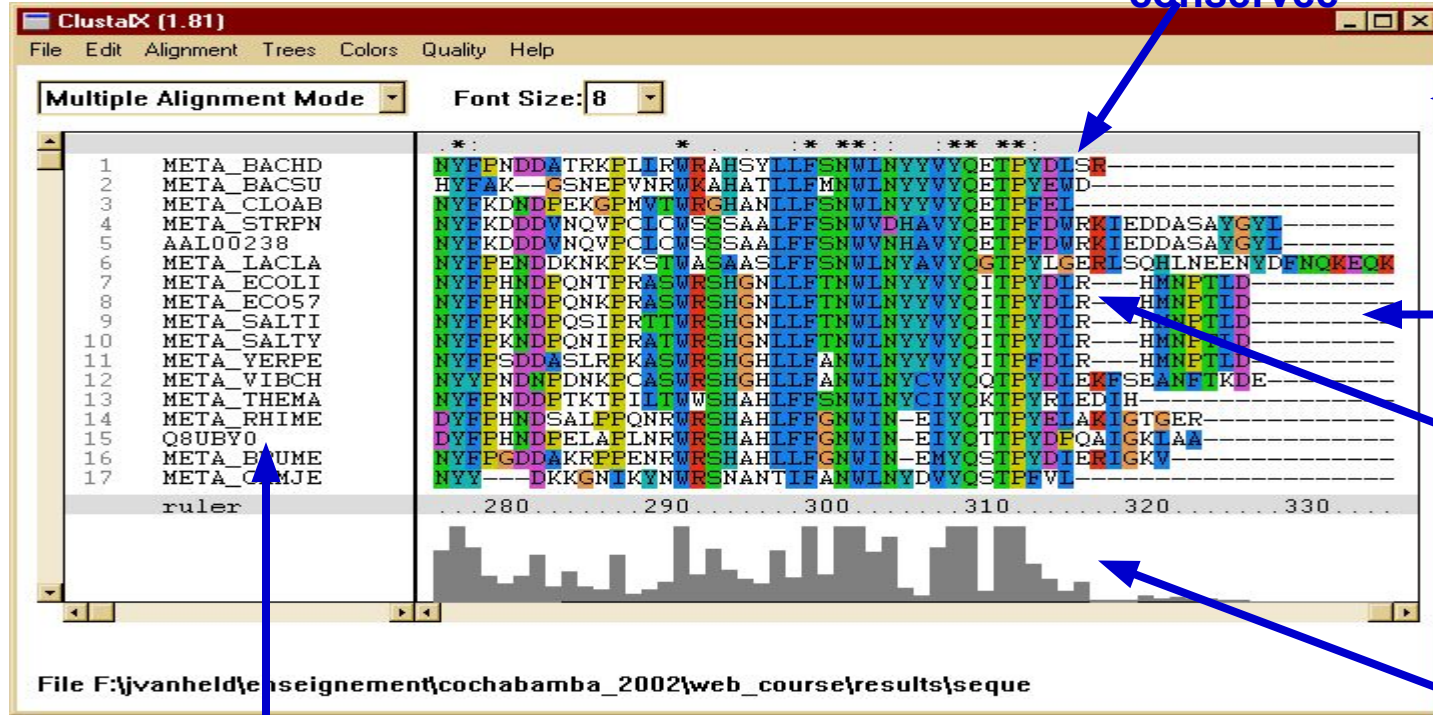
conserved

ClustalX (1.81)

File Edit Alignment Trees Colors Quality Help

Multiple Alignment Mode

Font Size: 8

.*: * . . :* **:: :** **:

| | | |
|---|---|---|
| 1 | META_BACHD | NYFPNDDATRKPLIRWRAHSYLLFSNWLNYYVYQETPYDLSR------------------- |
| 2 | META_BACSU | HYFAK--GSNEFVNRWKAHATLLFMNWLNYYVYQETPYEWD-------------------- |
| 3 | META_CLOAB | NYFKDNDPEKGPMVTWRGHANLLFSNWLNYYVYQETPFEL--------------------- |
| 4 | META_STRPN | NYFKDDDVNQVPCLCWSSSAALFFSNWVDHAVYQETPFDWRKIEDDASAYGYI-------- |
| 5 | AAL00238 | NYFKDDDVNQVPCLCWSSSAALFFSNWVNHAVYQETPFDWRKIEDDASAYGYI-------- |
| 6 | META_LACLA | NYFPENDDKNKPKSTWASAASLFFSNWLNYAVYQGTPYLGERISQHLNEENYDFNQKEQK |
| 7 | META_ECOLI | NYFPHNDPQNTPRASWRSHGNLLFTNWLNYYVYQITPYDLR---HMNPTLD--------- |
| 8 | META_ECO57 | NYFPHNDPQNKPRASWRSHGNLLFTNWLNYYVYQITPYDLR---HMNPTLD--------- |
| 9 | META_SALTI | NYFPKNDPQSIPRTTWRSHGNLLFTNWLNYYVYQITPYDLR---HMNPTLD--------- |
| 10 | META_SALTY | NYFPKNDPQNIPRATWRSHGNLLFTNWLNYYVYQITPYDLR---HMNPTLD--------- |
| 11 | META_YERPE | NYFPSDDASLRPKASWRSHGHLLFANWLNYYVYQITPFDLR---HMNPTLD--------- |
| 12 | META_VIBCH | NYYPNDNPDNKPCASWRSHGHLLFANWLNYCVYQQTPYDLEKFSEANFTKDE-------- |
| 13 | META_THEMA | NYFPNDDPTKTPILTWWSHAHLFFSNWLNYCIYQKTPYRLEDIH---------------- |
| 14 | META_RHIME | DYFPHNDSALPPQNRWRSHAHLFFGNWIN-EIYQTTPYELAKIGTGER------------ |
| 15 | Q8UBY0 | DYFPHNDPELAPLNRWRSHAHLFFGNWIN-EIYQTTPYDPQAIGKLAA------------ |
| 16 | META_BRUME | NYFPGDDAKRPPENRWRSHAHLFFGNWIN-EMYQSTPYDIERIGKV-------------- |
| 17 | META_CAMJE | NYY---DKKGNIKYNWRSNANTIFANWLNYDVYQSTPFVL-------------------- |

ruler ...280.......290.......300.......310.......320.......330....

File F:\jvanheld\enseignement\cochabamba_2002\web_course\results\seque